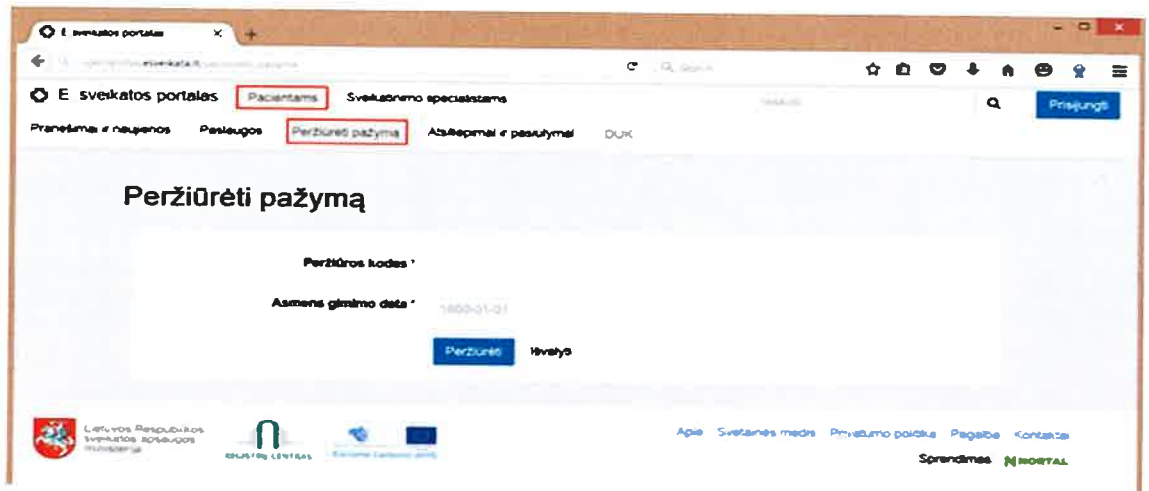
E. sveikatos portalas ×
+
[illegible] esveikata.lt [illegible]
Search

E. sveikatos portalas
Pacientams
Sveikatos priežiūros specialistams
Ieškoti
Prisijungti

Pranešimai ir naujienos
Paslaugos
Peržiūrėti pažymą
Atsiliepimai ir pasiūlymai
DUK

Peržiūrėti pažymą

Peržiūros kodas *
Asmens gimimo data *
1900-01-01
Peržiūrėti
Išvalyti

Lietuvos Respublikos sveikatos apsaugos ministerija
REGISTRŲ CENTRAS
Europos Sąjungos fondų

Apie
Svetainės medis
Privatumo politika
Pagalba
Kontaktai
Sprendimas
NORTAL